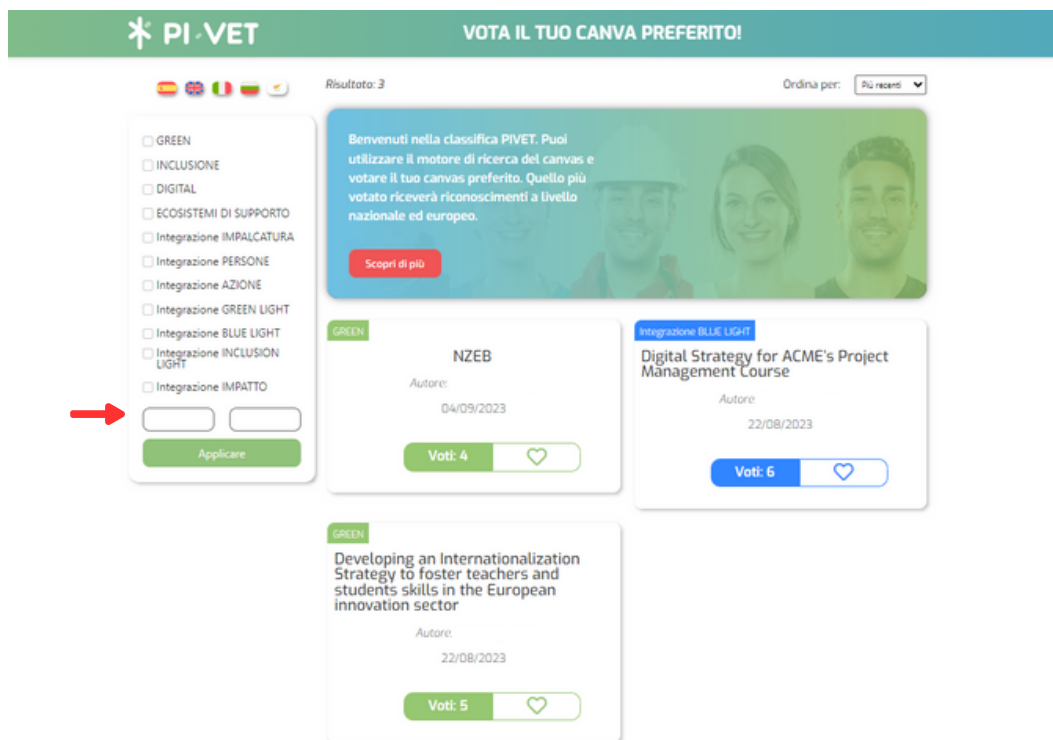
PI·VET

VOTA IL TUO CANVA PREFERITO!

Risultato: 3

Ordina per: Più recenti

GREEN
INCLUSIONE
DIGITAL
ECOSISTEMI DI SUPPORTO
Integrazione IMPALCATURA
Integrazione PERSONE
Integrazione AZIONE
Integrazione GREEN LIGHT
Integrazione BLUE LIGHT
Integrazione INCLUSION LIGHT
Integrazione IMPATTO

Applicare

Benvenuti nella classifica PIVET. Puoi utilizzare il motore di ricerca del canvas e votare il tuo canvas preferito. Quello più votato riceverà riconoscimenti a livello nazionale ed europeo.

Scopri di più

GREEN
NZEB
Autore:
04/09/2023
Voti: 4

Integrazione BLUE LIGHT
Digital Strategy for ACME's Project Management Course
Autore:
22/08/2023
Voti: 6

GREEN
Developing an Internationalization Strategy to foster teachers and students skills in the European innovation sector
Autore:
22/08/2023
Voti: 5